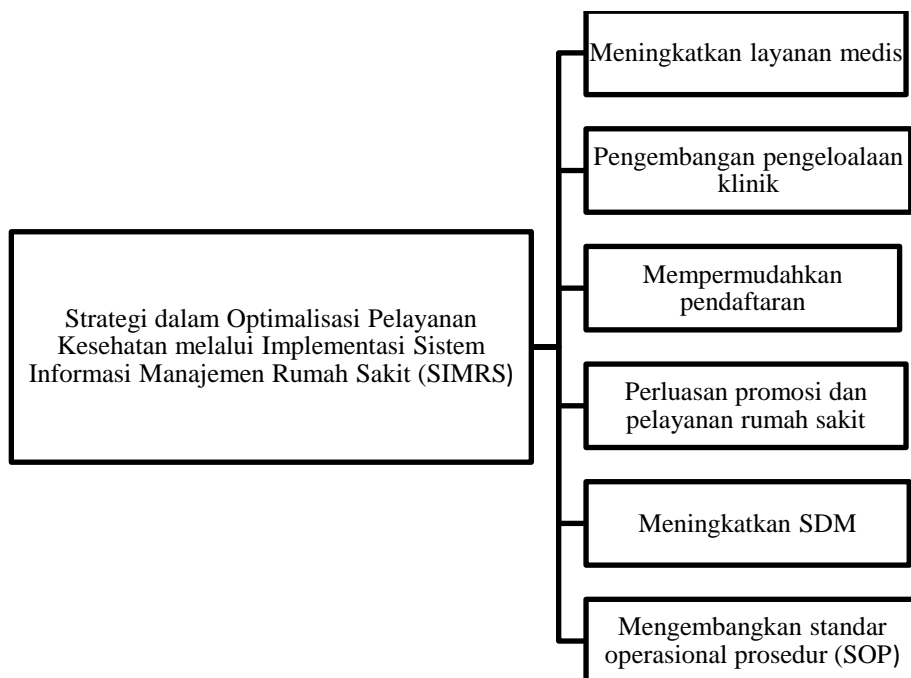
Strategi dalam Optimalisasi Pelayanan Kesehatan melalui Implementasi Sistem Informasi Manajemen Rumah Sakit (SIMRS)

Meningkatkan layanan medis

Pengembangan pengeloalaan klinik

Mempermudahkan pendaftaran

Perluasan promosi dan pelayanan rumah sakit

Meningkatkan SDM

Mengembangkan standar operasional prosedur (SOP)